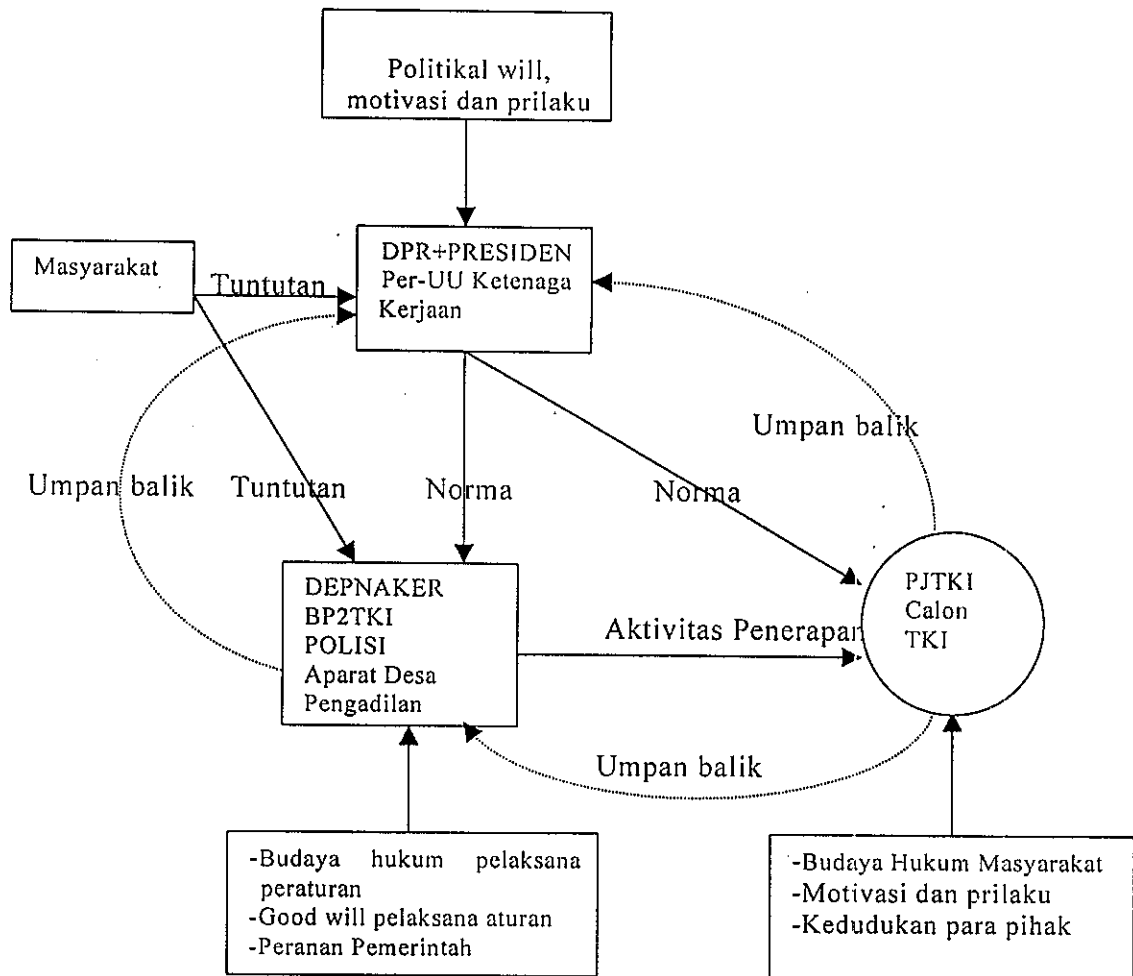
Politikal will, motivasi dan prilaku

Masyarakat

Tuntutan

DPR+PRESIDEN
Per-UU Ketenaga Kerjaan

Umpan balik

Umpan balik

Tuntutan

Norma

Norma

DEPNAKER
BP2TKI
POLISI
Aparat Desa
Pengadilan

Aktivitas Penerapan

PJTKI
Calon
TKI

Umpan balik

-Budaya hukum pelaksana peraturan
-Good will pelaksana aturan
-Peranan Pemerintah

-Budaya Hukum Masyarakat
-Motivasi dan prilaku
-Kedudukan para pihak